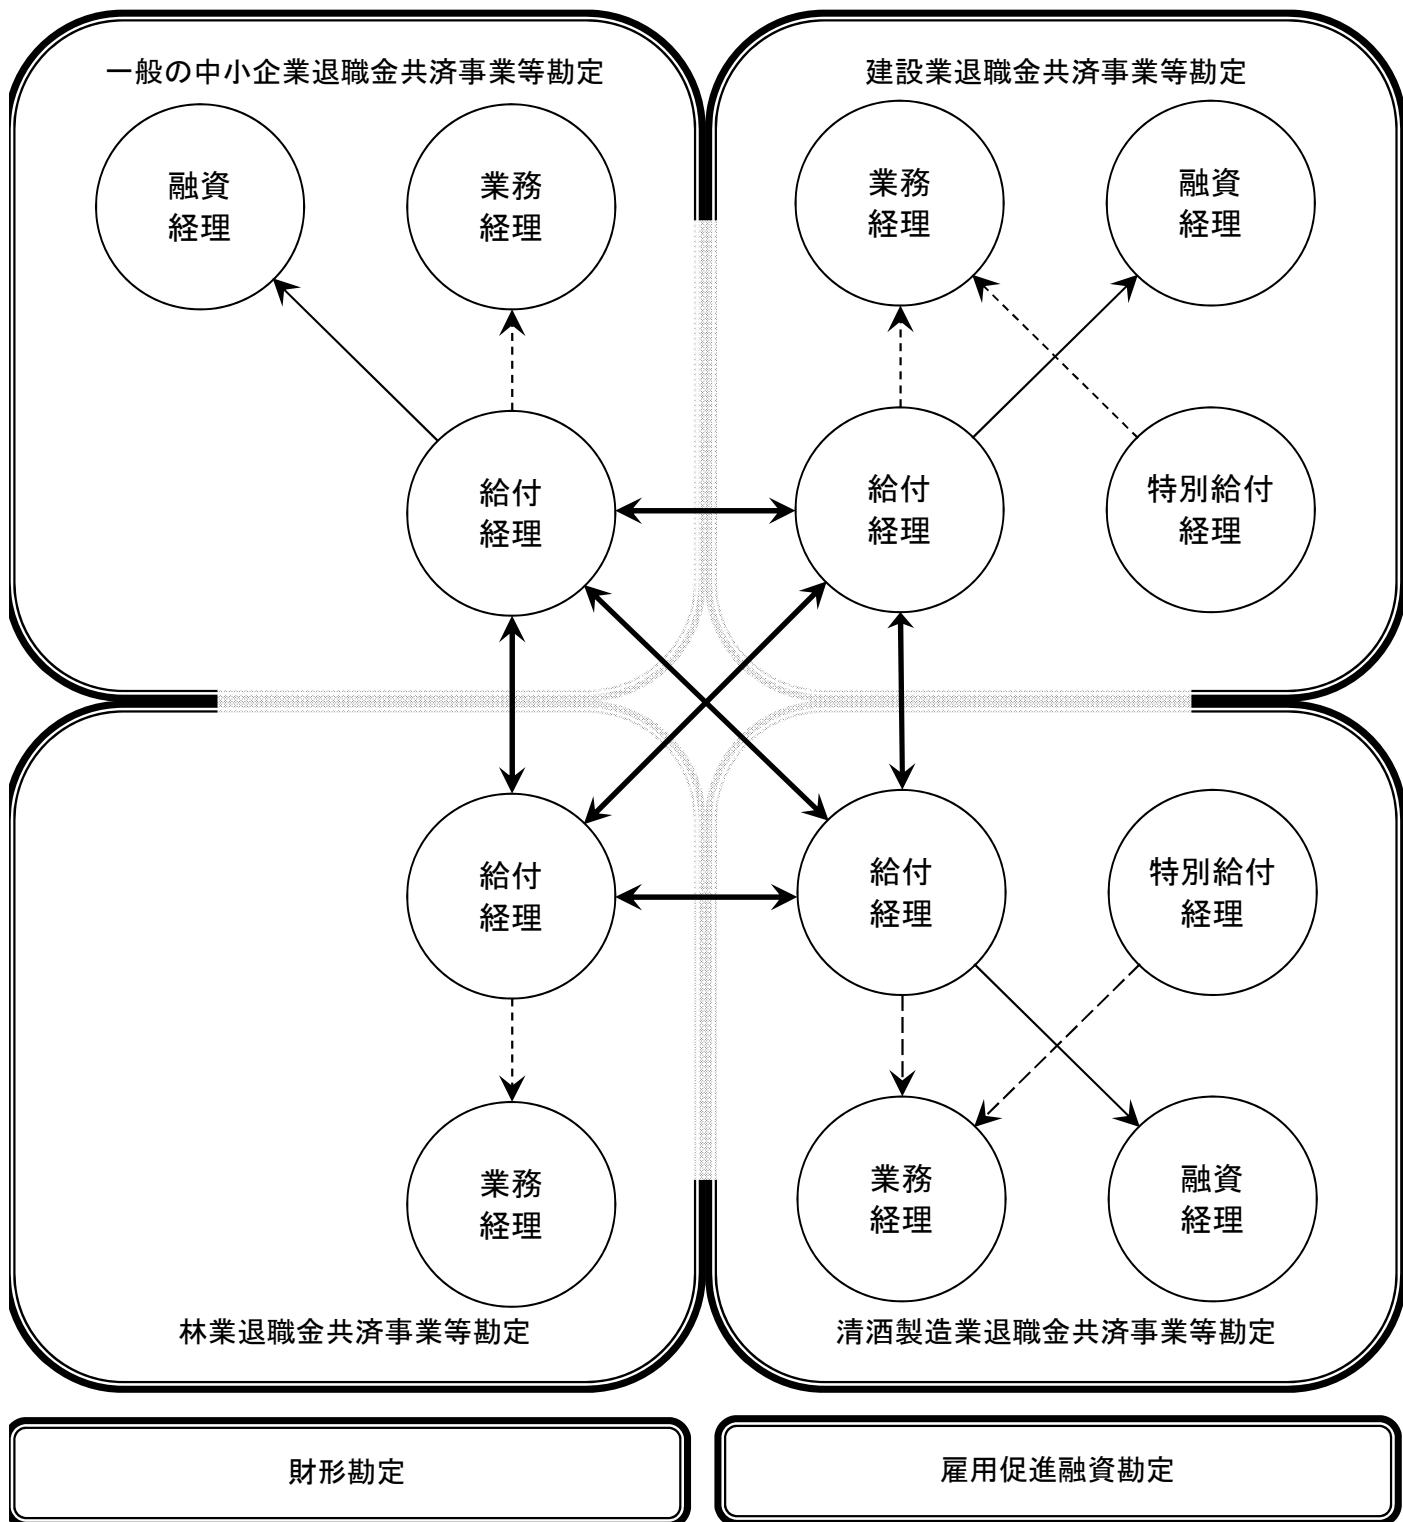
一般の中小企業退職金共済事業等勘定

融資
経理

業務
経理

給付
経理

建設業退職金共済事業等勘定

業務
経理

融資
経理

給付
経理

特別給付
経理

給付
経理

業務
経理

林業退職金共済事業等勘定

給付
経理

特別給付
経理

業務
経理

融資
経理

清酒製造業退職金共済事業等勘定

財形勘定

雇用促進融資勘定